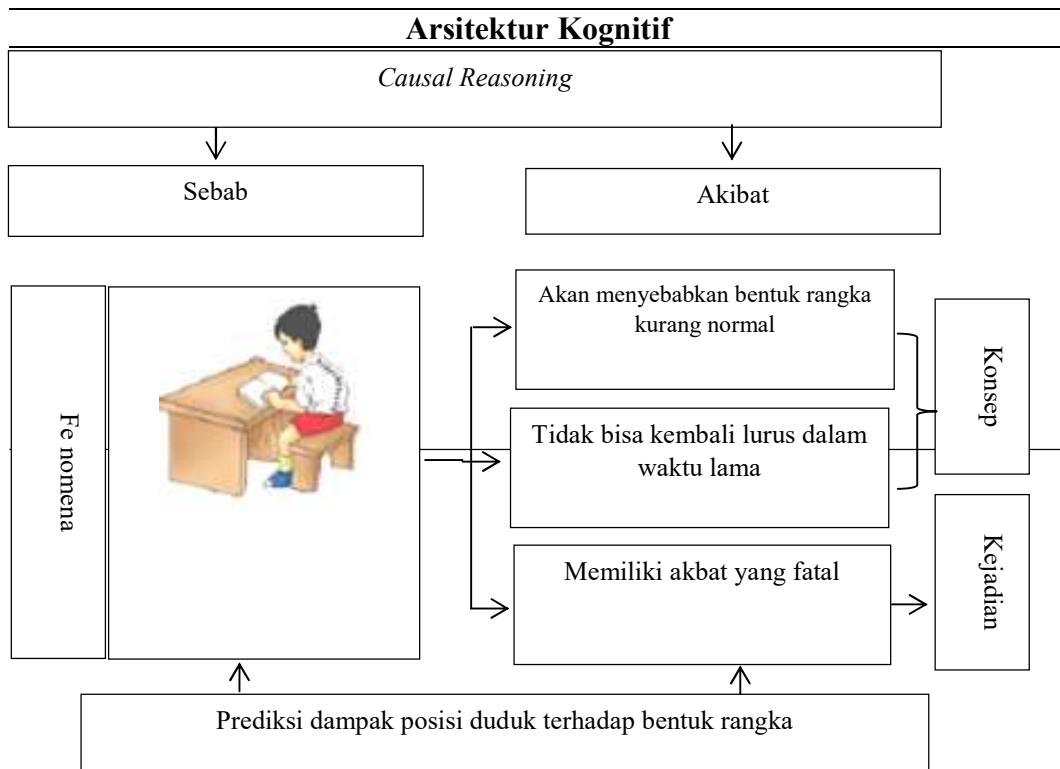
Arsitektur Kognitif

*Causal Reasoning*

Sebab

Akibat

Fe nomena

Akan menyebabkan bentuk rangka kurang normal

Tidak bisa kembali lurus dalam waktu lama

Memiliki akbat yang fatal

Konsep

Kejadian

Prediksi dampak posisi duduk terhadap bentuk rangka